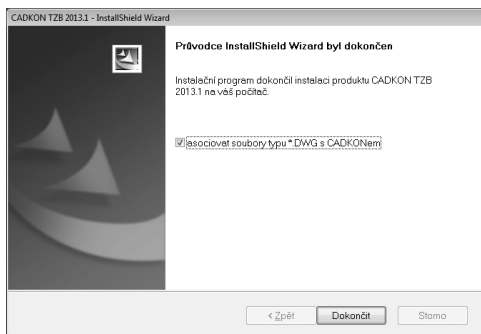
CADKON TZB 2013.1 - InstallShield Wizard

Průvodce InstallShield Wizard byl dokončen

Instalační program dokončil instalaci produktu CADKON TZB 2013.1 na váš počítač.

asociovat soubory typu *.DWG s CADKONem

< Zpět
Dokončit
Storno